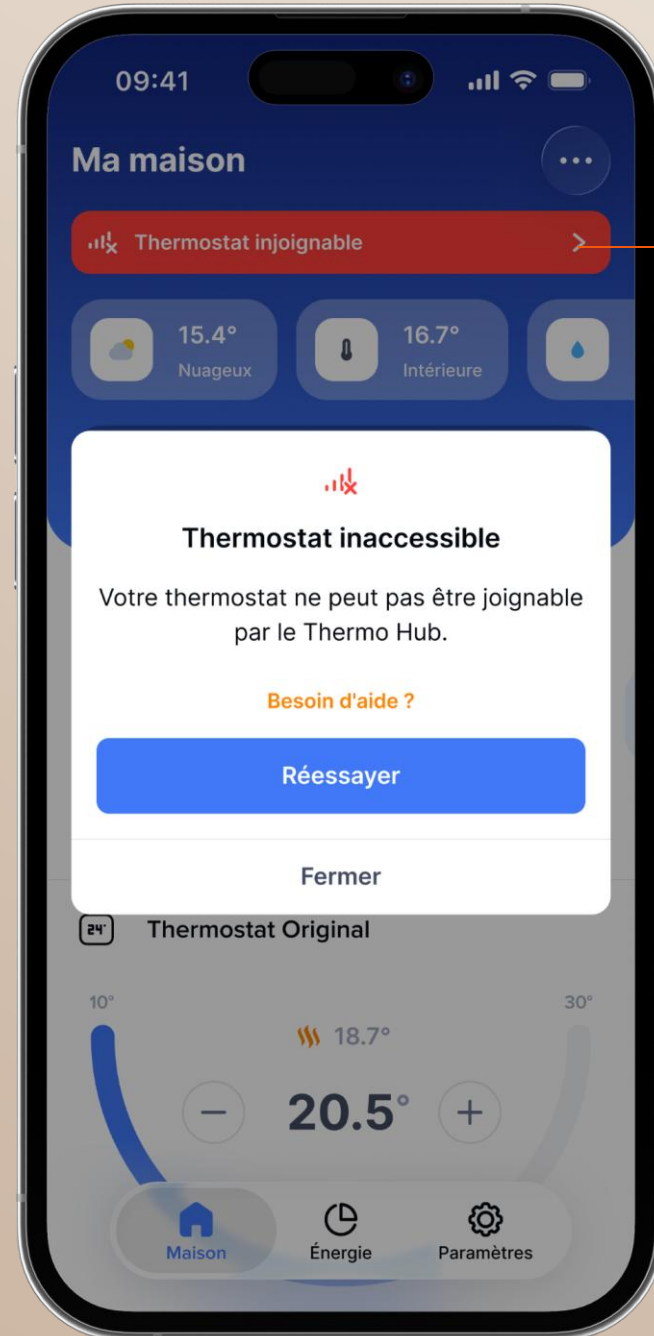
09:41

Ma maison

•••

Thermostat injoignable >

15.4°
Nuageux

16.7°
Intérieure

Thermostat inaccessible

Votre thermostat ne peut pas être joignable par le Thermo Hub.

Besoin d'aide ?

Réessayer

Fermer

24°

Thermostat Original

10°

30°

18.7°

−

20.5°

+

Maison

Énergie

Paramètres